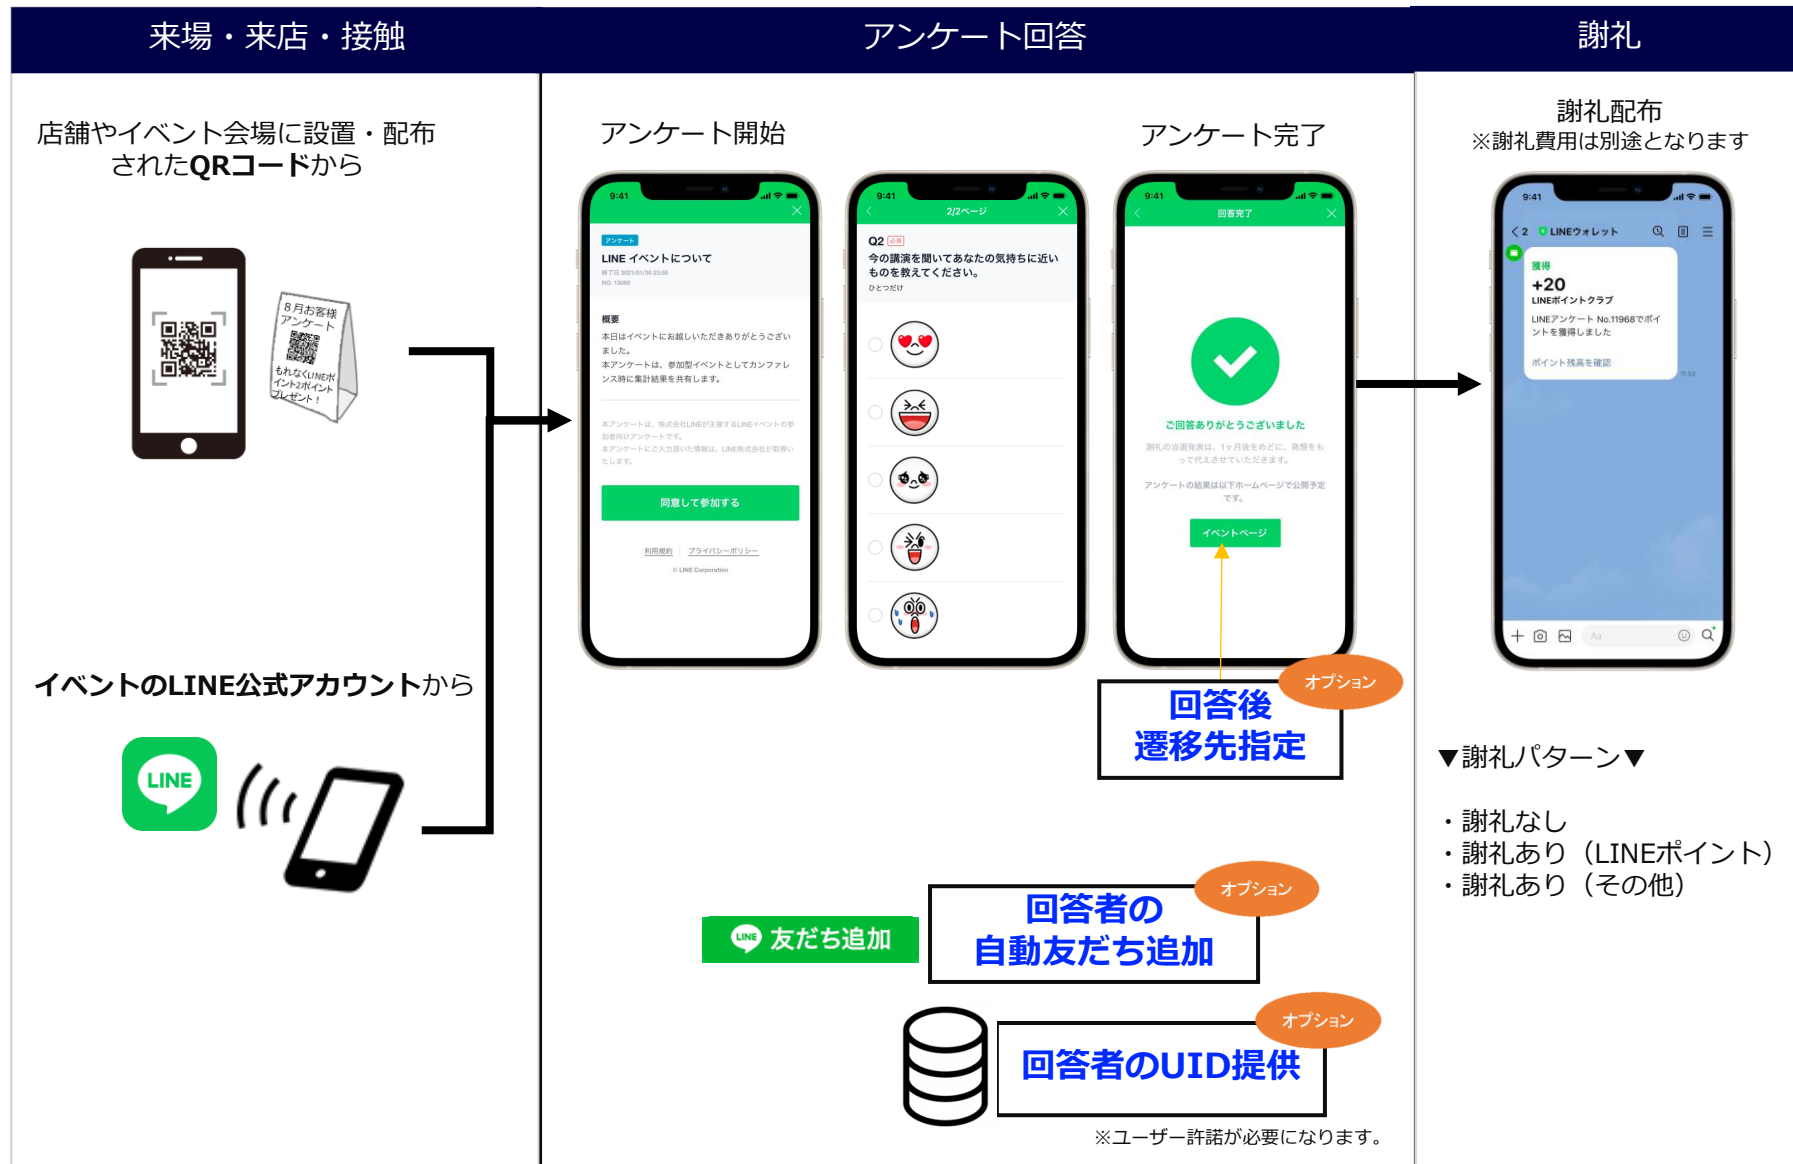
来場・来店・接触

アンケート回答

謝礼

店舗やイベント会場に設置・配布されたQRコードから

8月お客様アンケート
もれなくLINEポイント2ポイントプレゼント！

イベントのLINE公式アカウントから

LINE

アンケート開始

9:41
アンケート
LINE イベントについて
終了日 2021/01/30 23:59
NO. 13095

概要
本日はイベントにお越しいただきありがとうございました。
本アンケートは、参加型イベントとしてカンファレンス時に集計結果を共有します。

本アンケートは、株式会社LINEが主催するLINEイベントの参加者向けアンケートです。
本アンケートにご入力頂いた情報は、LINE株式会社が取得いたします。

同意して参加する

利用規約 | プライバシーポリシー
© LINE Corporation

9:41
2/2ページ
Q2 必須
今の講演を聞いてあなたの気持ちに近いものを教えてください。
ひとつだけ

アンケート完了

9:41
回答完了
ご回答ありがとうございました
謝礼の当選発表は、1ヶ月後をめどに、発想をもって代えさせていただきます。
アンケートの結果は以下ホームページで公開予定です。
イベントページ

オプション
回答後
遷移先指定

友だち追加

オプション
回答者の
自動友だち追加

オプション
回答者のUID提供

※ユーザー許諾が必要になります。

謝礼配布
※謝礼費用は別途となります

9:41
2 LINEウォレット
獲得
+20
LINEポイントクラブ
LINEアンケート No.11968でポイントを獲得しました
ポイント残高を確認

▼謝礼パターン▼

・謝礼なし
・謝礼あり（LINEポイント）
・謝礼あり（その他）